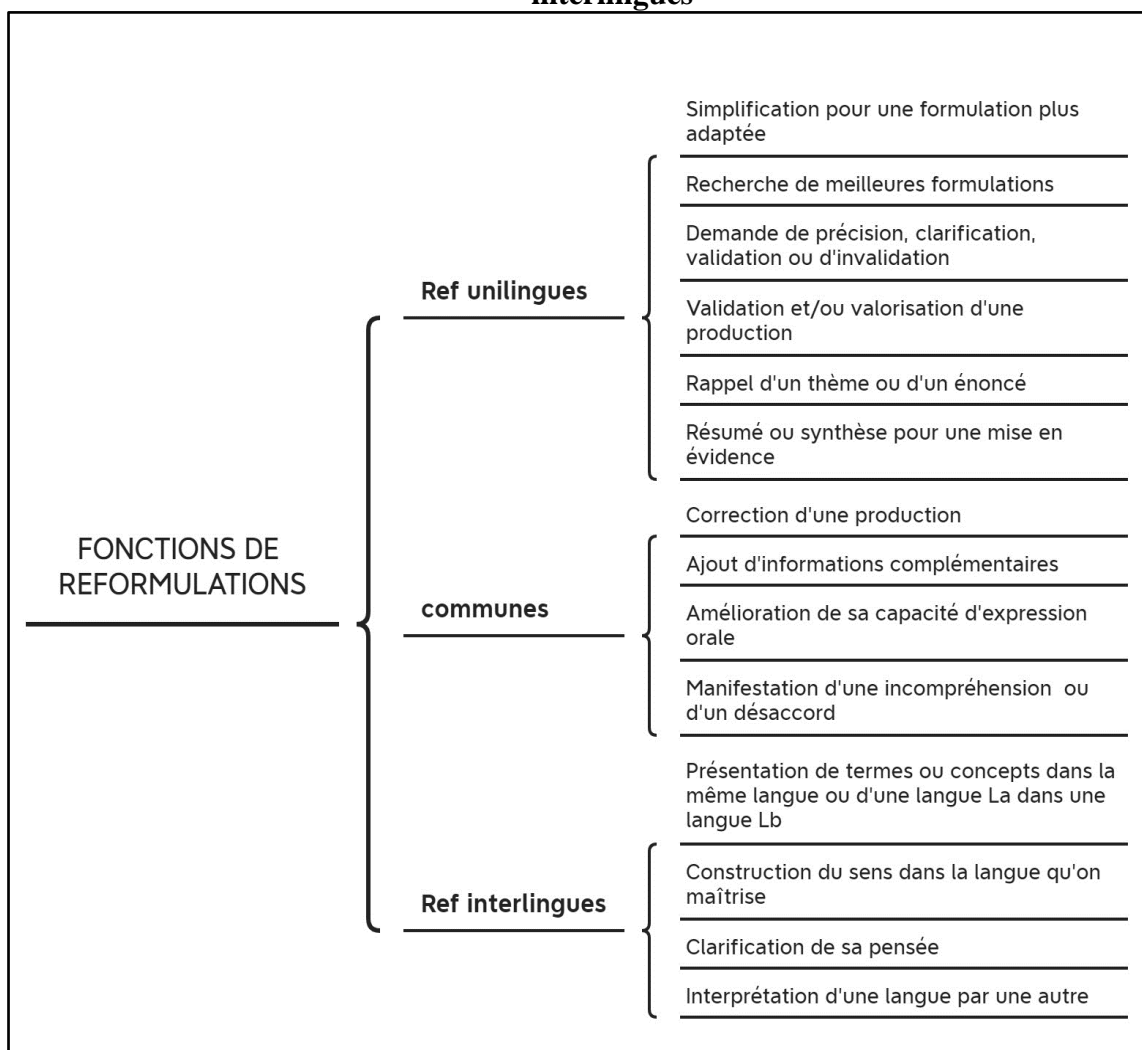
interlingues

FONCTIONS DE REFORMULATIONS

Ref unilingues

Simplification pour une formulation plus adaptée

Recherche de meilleures formulations

Demande de précision, clarification, validation ou d'invalidation

Validation et/ou valorisation d'une production

Rappel d'un thème ou d'un énoncé

Résumé ou synthèse pour une mise en évidence

communes

Correction d'une production

Ajout d'informations complémentaires

Amélioration de sa capacité d'expression orale

Manifestation d'une incompréhension ou d'un désaccord

Ref interlingues

Présentation de termes ou concepts dans la même langue ou d'une langue La dans une langue Lb

Construction du sens dans la langue qu'on maîtrise

Clarification de sa pensée

Interprétation d'une langue par une autre